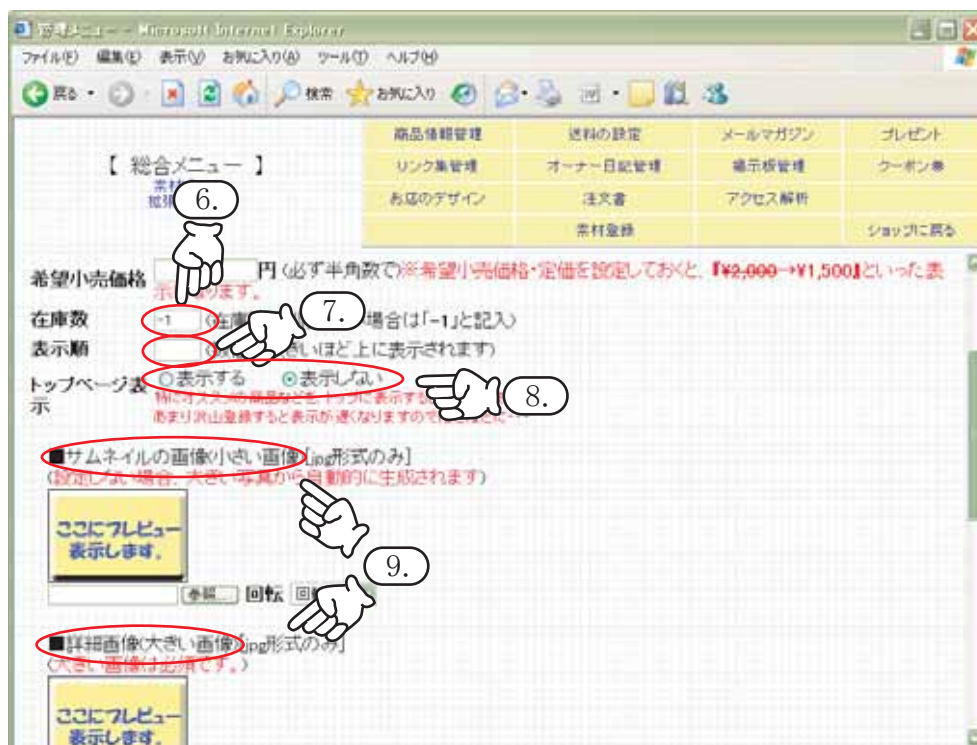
管理メニュー - Microsoft Internet Explorer

ファイル(F) 編集(E) 表示(V) お気に入り(A) ツール(T) ヘルプ(H)

戻る 検索 お気に入り

| 商品情報管理 | 送料の設定 | メールマガジン | プレゼント |
|---|---|---|---|
| リンク集管理 | オーナー日記管理 | 掲示板管理 | クーポン券 |
| お店のデザイン | 注文書 | アクセス解析 | |
| | 素材登録 | | ショップに戻る |

【 総合メニュー 】

6.

希望小売価格 円 (必ず半角数で)※希望小売価格・定価を設定しておくと、『¥2,000→¥1,500』といった表示になります。

7.

在庫数 -1 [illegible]場合は「-1」と記入)

表示順 ([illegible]さいほど上に表示されます)

トップページ表示 ○表示する ⊙表示しない

8.

特にオススメの商品などを トップに表示す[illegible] あまり沢山登録すると表示が遅くなりますので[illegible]

■サムネイルの画像(小さい画像)[jpg形式のみ]
(設定しない場合、大きい写真から自動的に生成されます)

ここにプレビュー表示します。

参照... 回転 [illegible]

9.

■詳細画像(大きい画像)[jpg形式のみ]
(大きい画像は必須です。)

ここにプレビュー表示します。